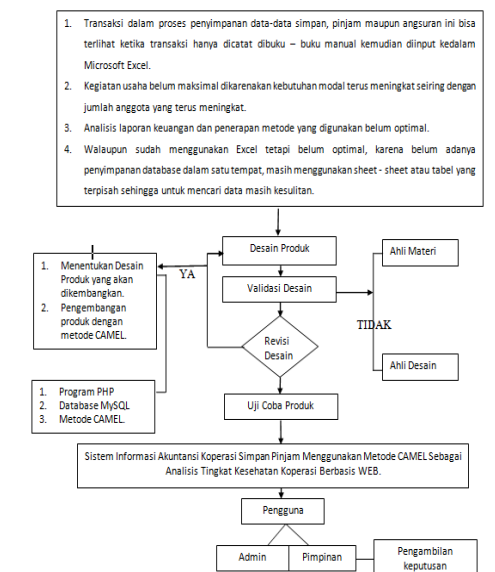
1. Transaksi dalam proses penyimpanan data-data simpan, pinjam maupun angsuran ini bisa terlihat ketika transaksi hanya dicatat dibuku – buku manual kemudian diinput kedalam Microsoft Excel.

2. Kegiatan usaha belum maksimal dikarenakan kebutuhan modal terus meningkat seiring dengan jumlah anggota yang terus meningkat.

3. Analisis laporan keuangan dan penerapan metode yang digunakan belum optimal.

4. Walaupun sudah menggunakan Excel tetapi belum optimal, karena belum adanya penyimpanan database dalam satu tempat, masih menggunakan sheet - sheet atau tabel yang terpisah sehingga untuk mencari data masih kesulitan.

1. Menentukan Desain Produk yang akan dikembangkan.
2. Pengembangan produk dengan metode CAMEL.

Desain Produk

Ahli Materi

YA

Validasi Desain

TIDAK

Revisi Desain

Ahli Desain

1. Program PHP
2. Database MySQL
3. Metode CAMEL.

Uji Coba Produk

Sistem Informasi Akuntansi Koperasi Simpan Pinjam Menggunakan Metode CAMEL Sebagai Analisis Tingkat Kesehatan Koperasi Berbasis WEB.

Pengguna

Admin

Pimpinan

Pengambilan keputusan